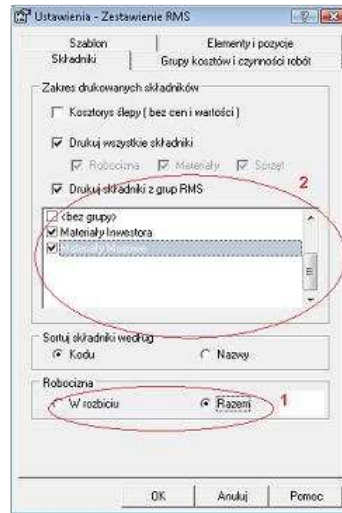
Ustawienia - Zestawienie RMS

Szablon
Elementy i pozycje
Składniki
Grupy kosztów i czynności robót

Zakres drukowanych składników

Kosztorys ślepy ( bez cen i wartości )

Drukuj wszystkie składniki

Robocizna
Materiały
Sprzęt

Drukuj składniki z grup RMS

2

<bez grupy>
Materiały Inwestora
Materiały Własne

Sortuj składniki według
Kodu
Nazwy

Robocizna
W rozbiciu
Razem
1

OK
Anuluj
Pomoc